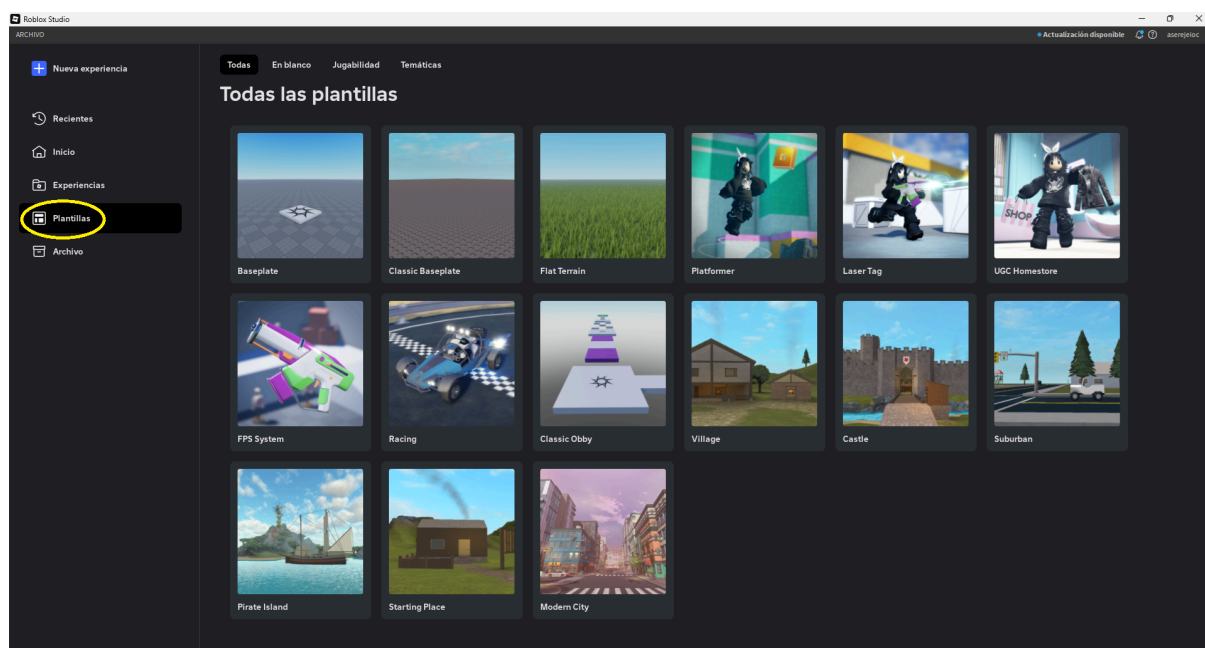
Roblox Studio
ARCHIVO
Actualización disponible aserejeioc

Nueva experiencia

Recientes

Inicio

Experiencias

Plantillas

Archivo

Todas En blanco Jugabilidad Temáticas

Todas las plantillas

Baseplate
Classic Baseplate
Flat Terrain
Platformer
Laser Tag
SHOP
UGC Homestore
FPS System
Racing
Classic Obby
Village
Castle
Suburban
Pirate Island
Starting Place
Modern City